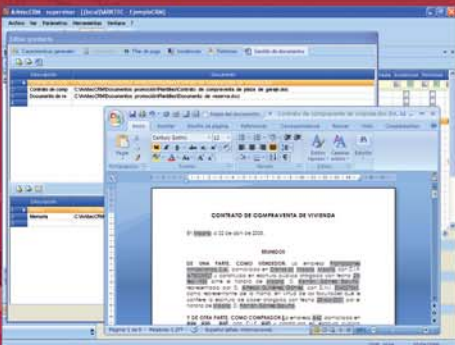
ArtesCRM - supervisor - [local]ARTESC - EjemploCRM
Archivo Ver Parámetros Herramientas Ventana ?
Editar productos
Características generales
Plan de pago
Incidencias
Gestión de documentos
Descripción
Documento
Contrato de comp
C:\Arbis\CRM\Documentos promoción\Plantillas\Contrato de compraventa de plaza de garaje.doc
Documento de re
C:\Arbis\CRM\Documentos promoción\Plantillas\Documento de reserva.doc
Descripción
Memoria
C:\Arbis\CRM\
Inicio
Insertar
Diseño de página
Referencias
Correspondencia
Revisar
Vista
Complementos
Pegar
Estilos rápidos
Cambiar estilos
Edición
CONTRATO DE COMPRAVENTA DE VIVIENDA
En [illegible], a 22 de abril de 2009.
REUNIDOS
DE UNA PARTE, COMO VENDEDOR, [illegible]
Y DE OTRA PARTE, COMO COMPRADOR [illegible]
Página: 1 de 6
Palabras: 5.277
Español (alfab. internacional)